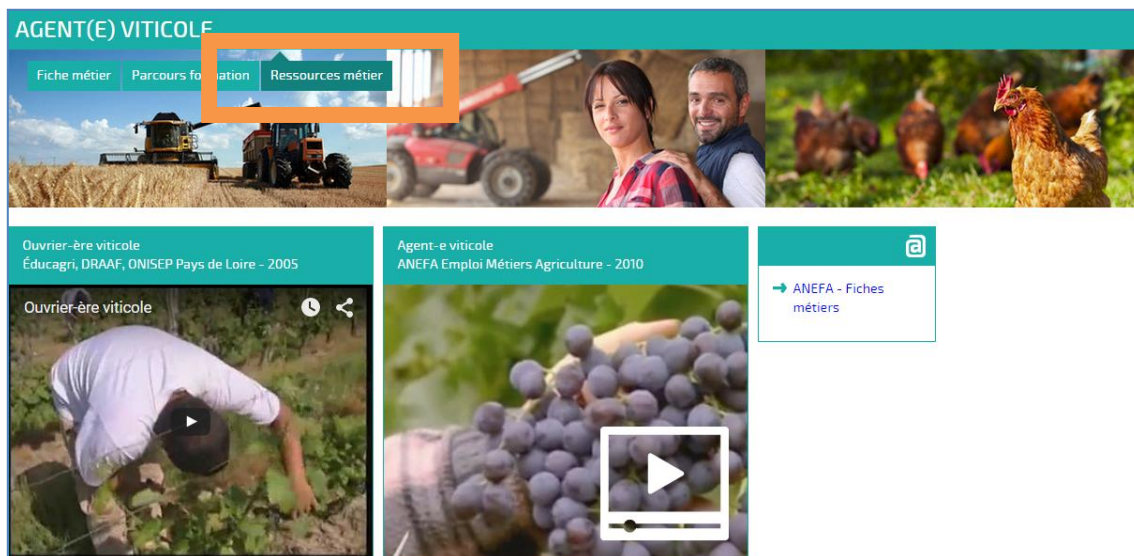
AGENT(E) VITICOLE

Fiche métier Parcours fo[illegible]ation Ressources métier

Ouvrier-ère viticole
Éducagri, DRAAF, ONISEP Pays de Loire - 2005

Ouvrier-ère viticole

Agent-e viticole
ANEFA Emploi Métiers Agriculture - 2010

ANEFA - Fiches métiers